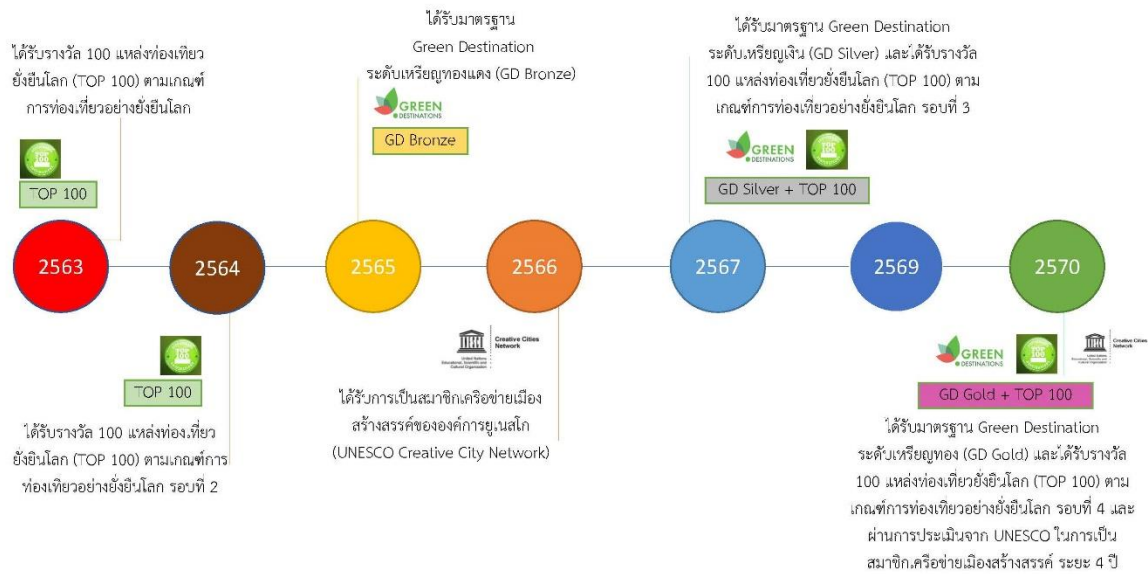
ได้รับรางวัล 100 แหล่งท่องเที่ยวยั่งยืนโลก (TOP 100) ตามเกณฑ์การท่องเที่ยวอย่างยั่งยืนโลก

TOP 100

TOP 100

2563

ได้รับมาตรฐาน Green Destination ระดับเหรียญทองแดง (GD Bronze)

GREEN DESTINATIONS

GD Bronze

ได้รับมาตรฐาน Green Destination ระดับเหรียญเงิน (GD Silver) และได้รับรางวัล 100 แหล่งท่องเที่ยวยั่งยืนโลก (TOP 100) ตามเกณฑ์การท่องเที่ยวอย่างยั่งยืนโลก รอบที่ 3

GREEN DESTINATIONS

TOP 100

GD Silver + TOP 100

2564

2565

2566

2567

2569

2570

TOP 100

TOP 100

ได้รับรางวัล 100 แหล่งท่องเที่ยวยั่งยืนโลก (TOP 100) ตามเกณฑ์การท่องเที่ยวอย่างยั่งยืนโลก รอบที่ 2

United Nations Educational, Scientific and Cultural Organization

Creative Cities Network

ได้รับการเป็นสมาชิกเครือข่ายเมืองสร้างสรรค์ขององค์การยูเนสโก (UNESCO Creative City Network)

GREEN DESTINATIONS

TOP 100

Creative Cities Network

GD Gold + TOP 100

ได้รับมาตรฐาน Green Destination ระดับเหรียญทอง (GD Gold) และได้รับรางวัล 100 แหล่งท่องเที่ยวยั่งยืนโลก (TOP 100) ตามเกณฑ์การท่องเที่ยวอย่างยั่งยืนโลก รอบที่ 4 และผ่านการประเมินจาก UNESCO ในการเป็นสมาชิกเครือข่ายเมืองสร้างสรรค์ ระยะ 4 ปี